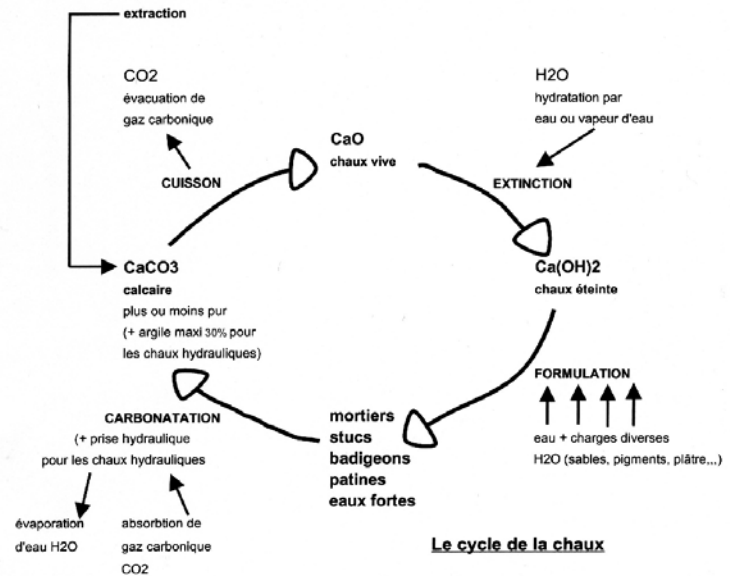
extraction

CO2
évacuation de gaz carbonique

CUISSON

CaO
chaux vive

H2O
hydratation par eau ou vapeur d'eau

EXTINCTION

CaCO3
calcaire
plus ou moins pur
(+ argile maxi 30% pour les chaux hydrauliques)

Ca(OH)2
chaux éteinte

FORMULATION

eau + charges diverses
H2O (sables, pigments, plâtre,..)

CARBONATATION
(+ prise hydraulique pour les chaux hydrauliques

mortiers
stucs
badigeons
patines
eaux fortes

évaporation d'eau H2O

absorbtion de gaz carbonique CO2

Le cycle de la chaux